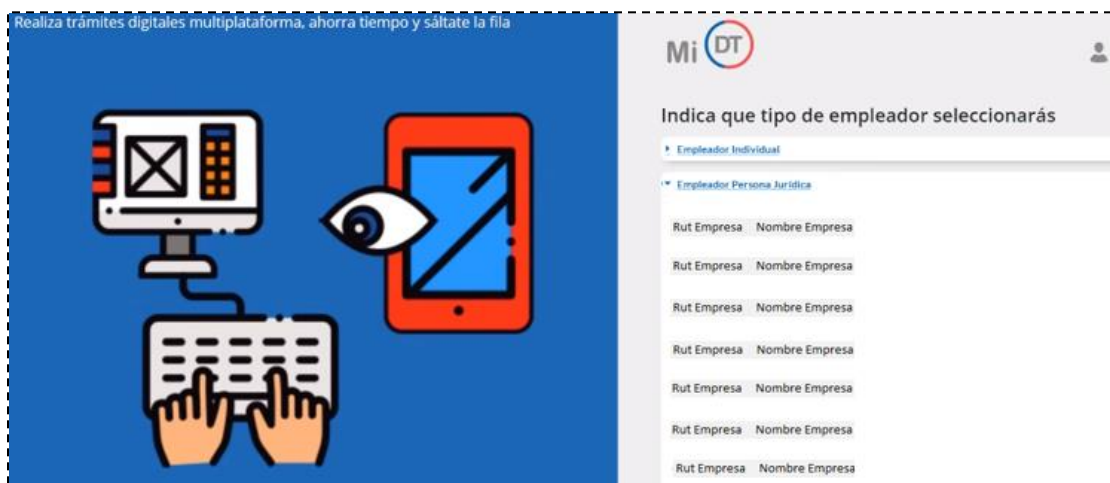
Realiza trámites digitales multiplataforma, ahorra tiempo y sáltate la fila

Mi DT

Indica que tipo de empleador seleccionarás

Empleador Individual

Empleador Persona Jurídica

Rut Empresa Nombre Empresa

Rut Empresa Nombre Empresa

Rut Empresa Nombre Empresa

Rut Empresa Nombre Empresa

Rut Empresa Nombre Empresa

Rut Empresa Nombre Empresa

Rut Empresa Nombre Empresa